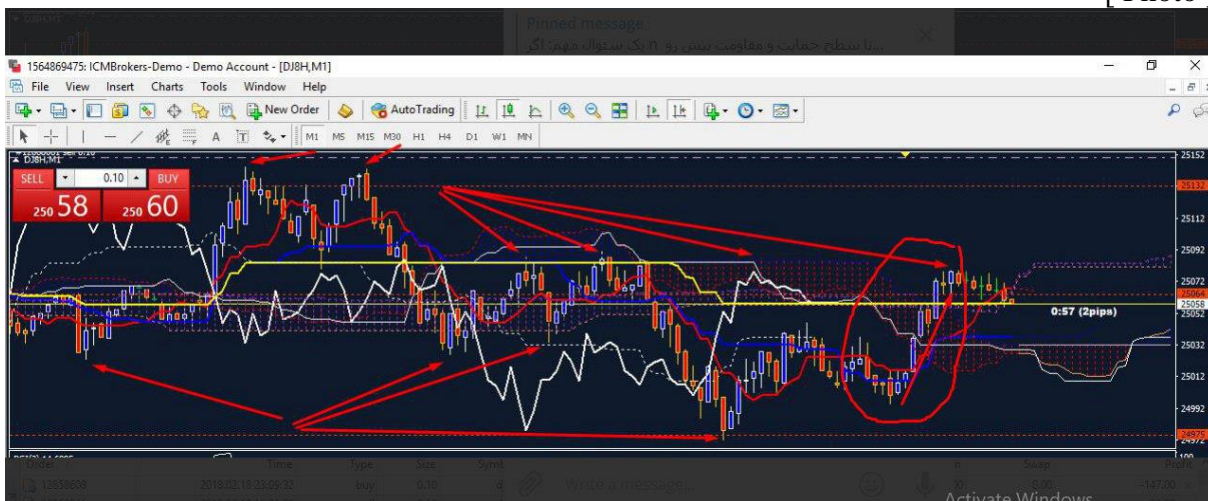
[Photo]
Pinned message
با سطح حمایت و مقاومت بیش رو n یک سئوال مهم! اگر
1564869475: ICMBrokers-Demo - Demo Account - [DJ8H,M1]
File View Insert Charts Tools Window Help
New Order AutoTrading
M1 M5 M15 M30 H1 H4 D1 W1 MN
DJ8H,M1
SELL 0.10 BUY
250 58 250 60
25152
25132
25112
25092
25072
25064
25058
25052
25032
25012
24992
24975
24972
0:57 (2pips)
Order Time Type Size Symbol
12858606 2018.02.18 23:09:32 buy 0.10
Write a message...
Swap Profit
0.00 -147.00
Activate Windows